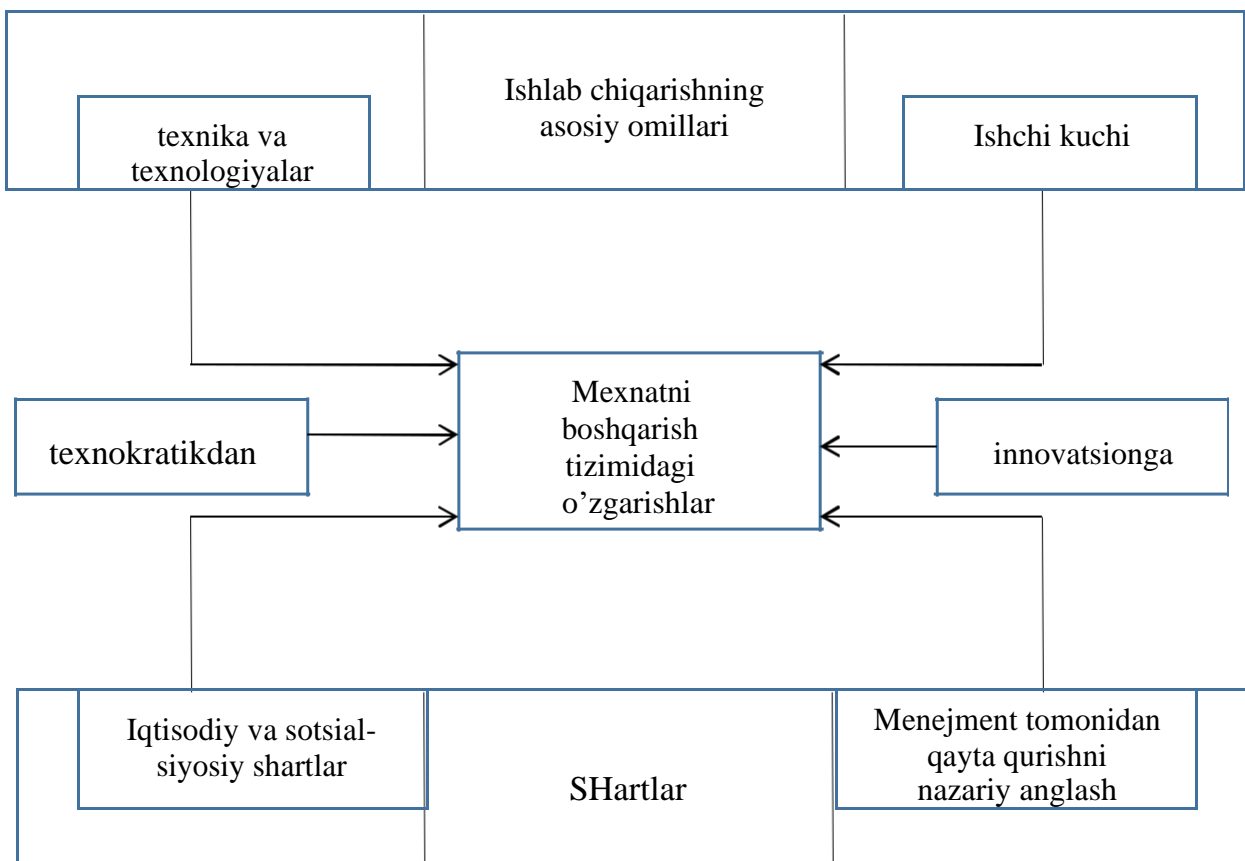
texnika va texnologiyalar

Ishlab chiqarishning asosiy omillari

Ishchi kuchi

texnokratikdan

Mexnatni boshqarish tizimidagi o'zgarishlar

innovatsionga

Iqtisodiy va sotsial-siyosiy shartlar

SHartlar

Menejment tomonidan qayta qurishni nazariy anglash